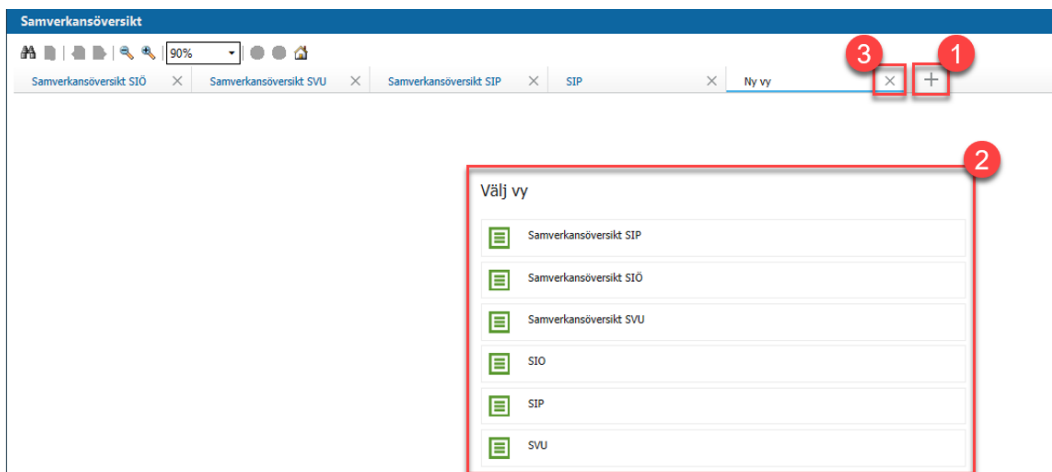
Samverkansöversikt

90%

Samverkansöversikt SIÖ ×
Samverkansöversikt SVU ×
Samverkansöversikt SIP ×
SIP ×
Ny vy

3 × 1 +

2

Välj vy

Samverkansöversikt SIP

Samverkansöversikt SIÖ

Samverkansöversikt SVU

SIO

SIP

SVU